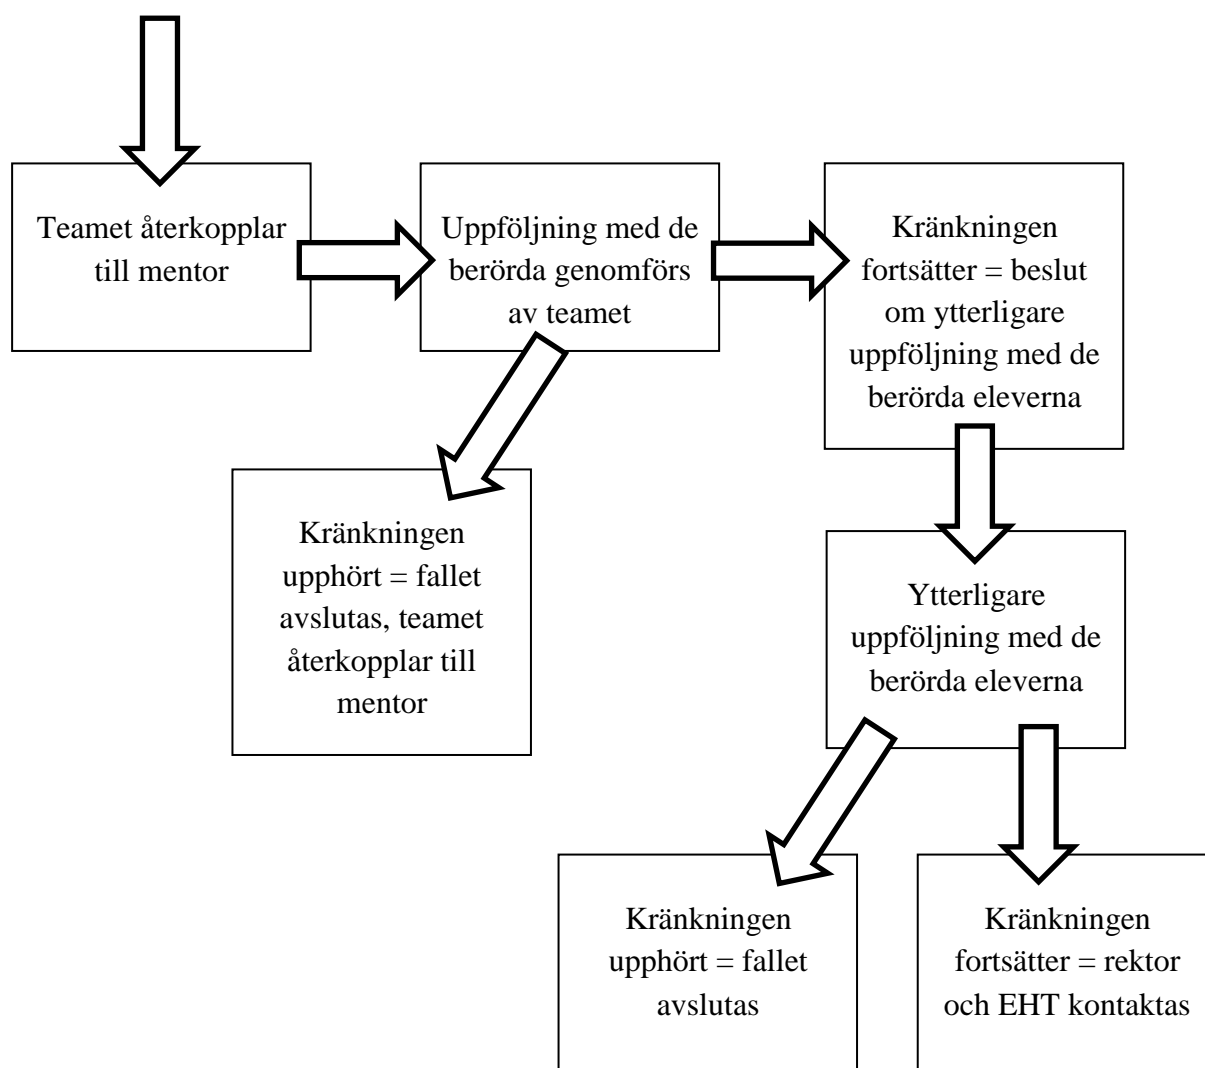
Teamet återkopplar till mentor

Uppföljning med de berörda genomförs av teamet

Kränkningen fortsätter = beslut om ytterligare uppföljning med de berörda eleverna

Kränkningen upphört = fallet avslutas, teamet återkopplar till mentor

Ytterligare uppföljning med de berörda eleverna

Kränkningen upphört = fallet avslutas

Kränkningen fortsätter = rektor och EHT kontaktas